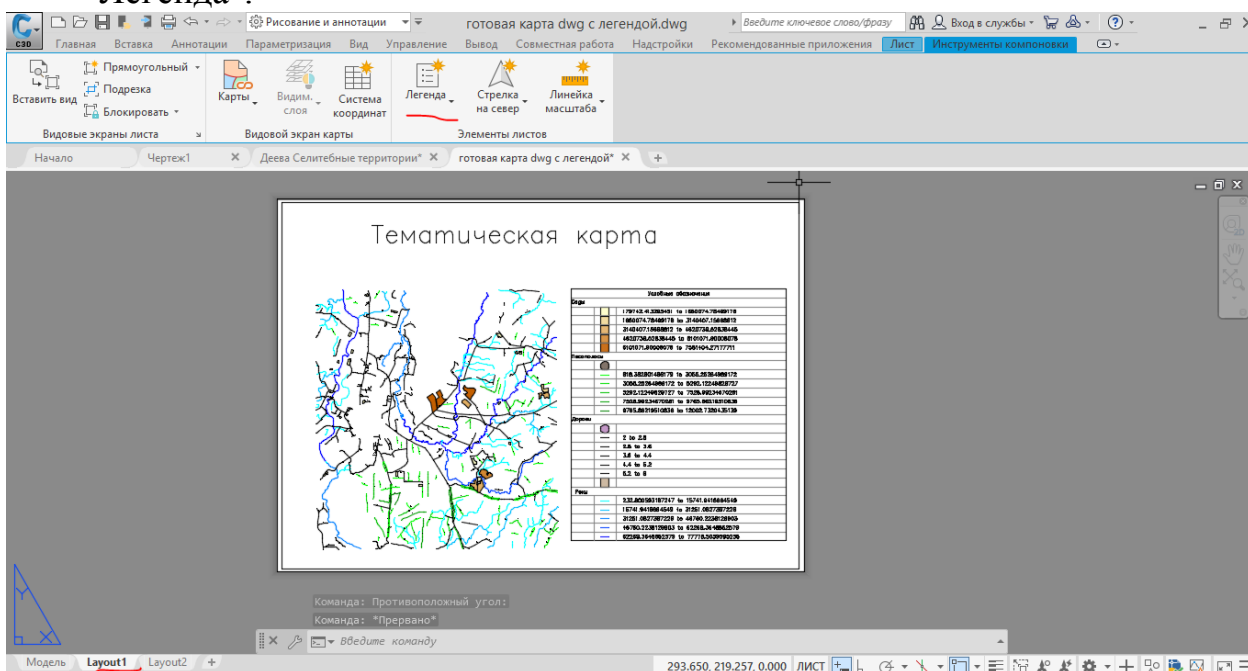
Легенда".

C3D

Рисование и аннотации

готовая карта dwg с легендой.dwg

Введите ключевое слово/фразу

Вход в службы

Главная Вставка Аннотации Параметризация Вид Управление Вывод Совместная работа Надстройки Рекомендованные приложения Лист Инструменты компоновки

Вставить вид

Прямоугольный

Подрезка

Блокировать

Видовые экраны листа

Карты

Видим. слоя

Система координат

Видовой экран карты

Легенда

Стрелка на север

Линейка масштаба

Элементы листов

Начало

Чертеж1

Деева Селитебные территории*

готовая карта dwg с легендой*

Тематическая карта

Условные обозначения

Воды

179742.41 to 1660674.75

1660674.75 to 3146457.16

3146457.16 to 4628738.60

4628738.60 to 6101071.90

6101071.90 to 7561104.27

Растительность

816.38 to 3058.25

3058.25 to 5292.12

5292.12 to 7528.99

7528.99 to 9763.86

9763.86 to 12002.73

Дороги

2 to 2.8

2.8 to 3.6

3.6 to 4.4

4.4 to 5.2

5.2 to 6

Реки

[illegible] to 15741.94

15741.94 to 31251.08

31251.08 to 46760.22

46760.22 to 62269.36

62269.36 to 77778.50

Команда: Противоположный угол:

Команда: *Прервано*

Введите команду

Модель

Layout1

Layout2

293.650, 219.257, 0.000

ЛИСТ